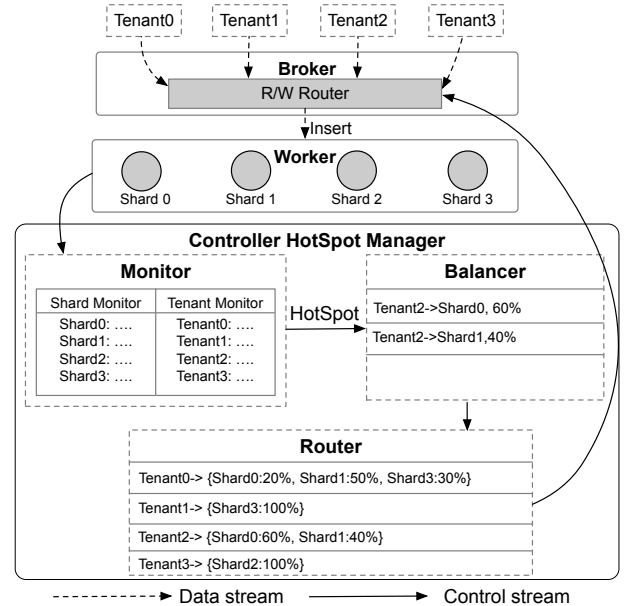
Tenant0
Tenant1
Tenant2
Tenant3

Broker
R/W Router

Insert

Worker
Shard 0
Shard 1
Shard 2
Shard 3

Controller HotSpot Manager

Monitor

| Shard Monitor | Tenant Monitor |
|---|---|
| Shard0: …. | Tenant0: …. |
| Shard1: …. | Tenant1: …. |
| Shard2: …. | Tenant2: …. |
| Shard3: …. | Tenant3: …. |

HotSpot

Balancer
Tenant2->Shard0, 60%
Tenant2->Shard1,40%

Router
Tenant0-> {Shard0:20%, Shard1:50%, Shard3:30%}
Tenant1-> {Shard3:100%}
Tenant2-> {Shard0:60%, Shard1:40%}
Tenant3-> {Shard2:100%}

Data stream
Control stream